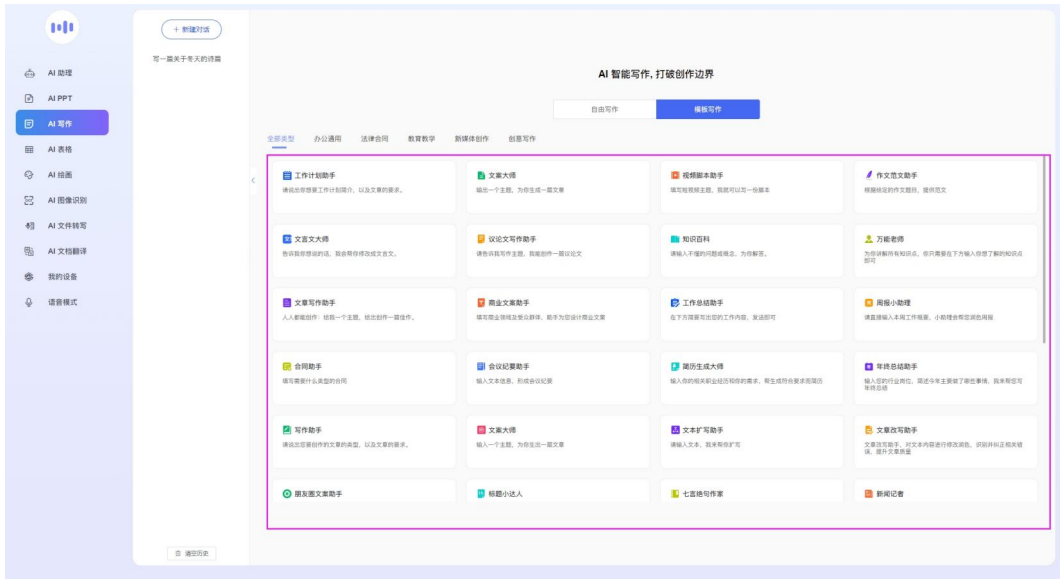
AI 助理
AI PPT
AI 写作
AI 表格
AI 绘画
AI 图像识别
AI 文件转写
AI 文档翻译
我的设备
语音模式

+ 新建对话
写一篇关于冬天的诗篇
清空历史

AI 智能写作，打破创作边界

自由写作
模板写作

全部类型 办公通用 法律合同 教育教学 新媒体创作 创意写作

工作计划助手
请说出你想要工作计划简介，以及文章的要求。

文案大师
输出一个主题，为你生成一篇文章

视频脚本助手
填写短视频主题，我就可以写一份脚本

作文范文助手
根据给定的作文题目，提供范文

文言文大师
告诉我你想说的话，我会帮你将改成文言文。

议论文写作助手
请告诉我写作主题，我能创作一篇议论文

知识百科
请输入不懂的问题或概念，为你解答。

万能老师
为你讲解所有知识点，你只需要在下方输入你想了解的知识点即可

文章写作助手
人人都能创作：给我一个主题，给出创作一篇佳作。

商业文案助手
填写商业领域及受众群体，助手为您设计商业文案

工作总结助手
在下方简要写出您的工作内容，发送即可

周报小助理
请直接输入本周工作概要，小助理会帮您润色周报

合同助手
填写需要什么类型的合同

会议纪要助手
输入文本信息，形成会议纪要

简历生成大师
输入您的相关职业经历和你的需求，帮生成符合要求的简历

年终总结助手
输入您的行业岗位，简述今年主要做了哪些事情，我来帮您写年终总结

写作助手
请说出您要创作的文章的类型，以及文章的要求。

文案大师
输入一个主题，为你生成一篇文章

文本扩写助手
请输入文本，我来帮你扩写

文章改写助手
文章改写助手，对文本内容进行修改润色，识别并纠正相关错误，提升文章质量

朋友圈文案助手

标题小达人

七言绝句作家

新闻记者